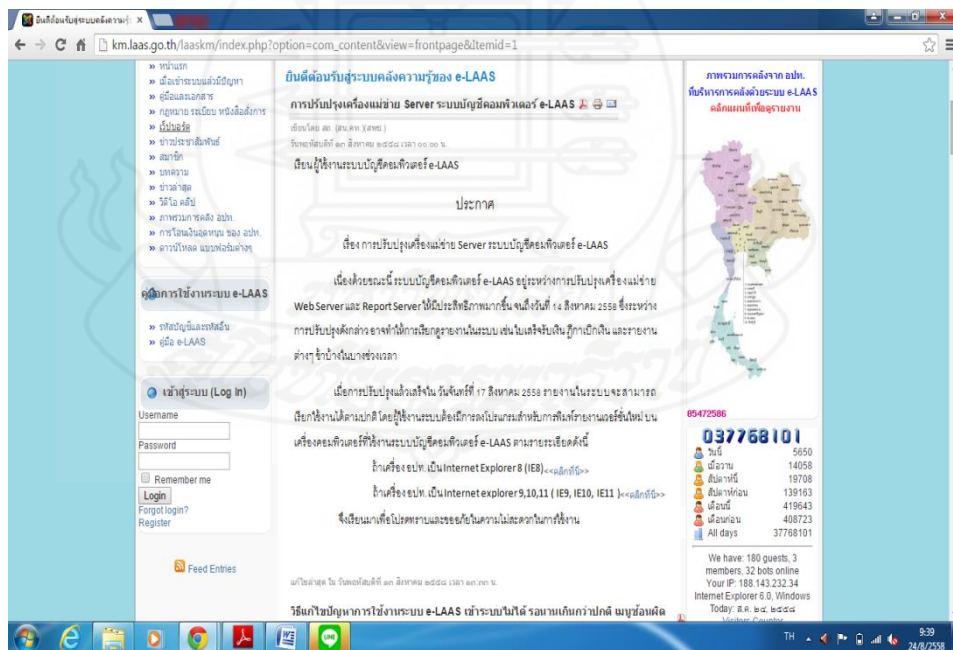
ยินดีต้อนรับสู่ระบบคลังความรู้ ×

km.laas.go.th/laaskm/index.php?option=com_content&view=frontpage&Itemid=1

» หน้าแรก
» เมื่อเข้าระบบแล้วมีปัญหา
» คู่มือและเอกสาร
» กฎหมาย ระเบียบ หนังสือสั่งการ
» เว็บบอร์ด
» ข่าวประชาสัมพันธ์
» สมาชิก
» บทความ
» ข่าวล่าสุด
» วีดีโอ คลิป
» ภาพรวมการคลัง อปท.
» การโอนเงินอุดหนุน ของ อปท.
» ดาวน์โหลด แบบฟอร์มต่างๆ

คู่มือการใช้งานระบบ e-LAAS

» รหัสบัญชีและหรือื่น
» คู่มือ e-LAAS

เข้าสู่ระบบ (Log In)
Username
Password
Remember me
Login
Forgot login?
Register

Feed Entries

ยินดีต้อนรับสู่ระบบคลังความรู้ e-LAAS

การปรับปรุงเครื่องแม่ข่าย Server ระบบบัญชีคอมพิวเตอร์ e-LAAS

เขียนโดย สถ. (สน.คท.)(สทส.)
วันพฤหัสบดีที่ ๑๓ สิงหาคม ๒๕๕๘ เวลา ๐๐.๐๐ น.

เรียนผู้ใช้งานระบบบัญชีคอมพิวเตอร์ e-LAAS

ประกาศ

เรื่อง การปรับปรุงเครื่องแม่ข่าย Server ระบบบัญชีคอมพิวเตอร์ e-LAAS

เนื่องด้วยขณะนี้ระบบบัญชีคอมพิวเตอร์ e-LAAS อยู่ระหว่างการปรับปรุงเครื่องแม่ข่าย Web Server และ Report Server ให้มีประสิทธิภาพมากขึ้น จนถึงวันที่ 14 สิงหาคม 2558 ซึ่งระหว่างการปรับปรุงดังกล่าว อาจทำให้การเรียกดูรายงานในระบบ เช่นใบเสร็จรับเงิน ฎีกาเบิกเงิน และรายงานต่างๆ ช้าบ้างในบางช่วงเวลา

เมื่อการปรับปรุงแล้วเสร็จใน วันจันทร์ที่ 17 สิงหาคม 2558 รายงานในระบบจะสามารถเรียกใช้งานได้ตามปกติ โดยผู้ใช้งานระบบต้องติดตั้งโปรแกรมสำหรับการพิมพ์รายงานเวอร์ชั่นใหม่ บนเครื่องคอมพิวเตอร์ที่ใช้งานระบบบัญชีคอมพิวเตอร์ e-LAAS ตามรายระเอียดดังนี้

ถ้าเครื่อง อปท. เป็น Internet Explorer 8 (IE8)<<คลิกที่นี่>>

ถ้าเครื่อง อปท. เป็น Internet explorer 9,10,11 ( IE9, IE10, IE11 )<<คลิกที่นี่>>

จึงเรียนมาเพื่อโปรดทราบและขออภัยในความไม่สะดวกในการใช้งาน

แก้ไขล่าสุด ใน วันพฤหัสบดีที่ ๑๓ สิงหาคม ๒๕๕๘ เวลา ๑๓:๓๓ น.

วิธีแก้ไขปัญหาการใช้งานระบบ e-LAAS เข้าระบบไม่ได้ รอนานเกินกว่าปกติ เมนูข้อมผิด

ภาพรวมการคลังจาก อปท.
ที่บริหารการคลังด้วยระบบ e-LAAS
คลิกแผนที่เพื่อดูรายงาน

85472586

037768101
วันนี้ 5650
เมื่อวาน 14058
สัปดาห์นี้ 19708
สัปดาห์ก่อน 139163
เดือนนี้ 419643
เดือนก่อน 408723
All days 37768101

We have: 180 guests, 3 members, 32 bots online
Your IP: 188.143.232.34
Internet Explorer 6.0, Windows
Today: ส.ค. ๒๔, ๒๕๕๘

TH 9:39 24/8/2558